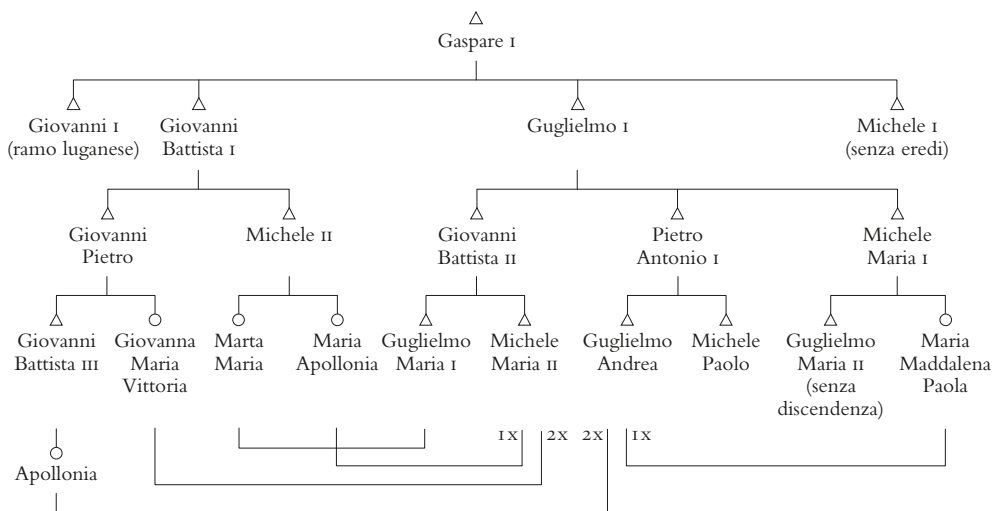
Gaspare I

Giovanni I (ramo luganese)

Giovanni Battista I

Guglielmo I

Michele I (senza eredi)

Giovanni Pietro

Michele II

Giovanni Battista II

Pietro Antonio I

Michele Maria I

Giovanni Battista III

Giovanna Maria Vittoria

Marta Maria

Maria Apollonia

Guglielmo Maria I

Michele Maria II

Guglielmo Andrea

Michele Paolo

Guglielmo Maria II (senza discendenza)

Maria Maddalena Paola

1x

2x

2x

1x

Apollonia